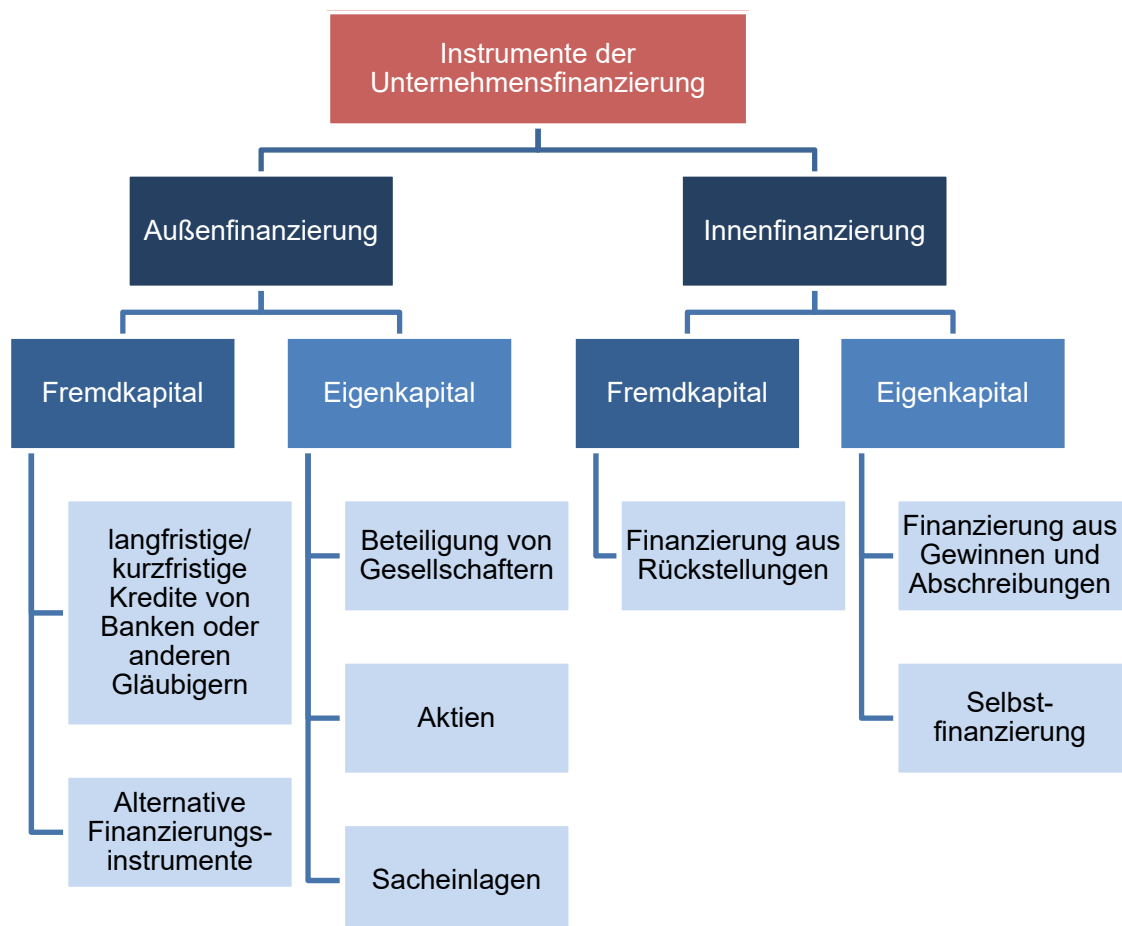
Instrumente der Unternehmensfinanzierung

Außenfinanzierung

Innenfinanzierung

Fremdkapital

Eigenkapital

Fremdkapital

Eigenkapital

langfristige/ kurzfristige Kredite von Banken oder anderen Gläubigern

Alternative Finanzierungsinstrumente

Beteiligung von Gesellschaftern

Aktien

Sacheinlagen

Finanzierung aus Rückstellungen

Finanzierung aus Gewinnen und Abschreibungen

Selbstfinanzierung